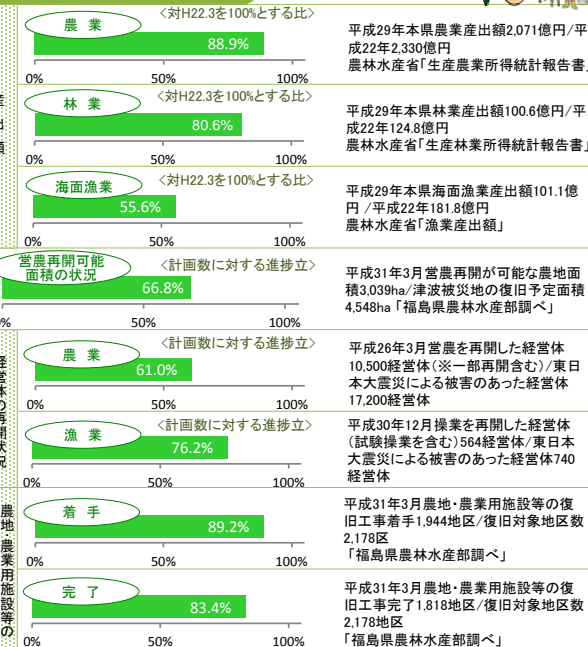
農 業
〈対H22.3を100%とする比〉
88.9%
0% 50% 100%

平成29年本県農業産出額2,071億円/平成22年2,330億円
農林水産省「生産農業所得統計報告書」

林 業
〈対H22.3を100%とする比〉
80.6%
0% 50% 100%

平成29年本県林業産出額100.6億円/平成22年124.8億円
農林水産省「生産林業所得統計報告書」

海面漁業
〈対H22.3を100%とする比〉
55.6%
0% 50% 100%

平成29年本県海面漁業産出額101.1億円 /平成22年181.8億円
農林水産省「漁業産出額」

営農再開可能面積の状況
〈計画数に対する進捗立〉
66.8%
0% 50% 100%

平成31年3月営農再開が可能な農地面積3,039ha/津波被災地の復旧予定面積4,548ha「福島県農林水産部調べ」

経営体の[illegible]況

農 業
〈計画数に対する進捗立〉
61.0%
0% 50% 100%

平成26年3月営農を再開した経営体10,500経営体(※一部再開含む)/東日本大震災による被害のあった経営体17,200経営体

漁 業
〈計画数に対する進捗立〉
76.2%
0% 50% 100%

平成30年12月操業を再開した経営体(試験操業を含む)564経営体/東日本大震災による被害のあった経営体740経営体

農地・農業用施設等の

着 手
89.2%
0% 50% 100%

平成31年3月農地・農業用施設等の復旧工事着手1,944地区/復旧対象地区数2,178区
「福島県農林水産部調べ」

完 了
83.4%
0% 50% 100%

平成31年3月農地・農業用施設等の復旧工事完了1,818地区/復旧対象地区数2,178地区
「福島県農林水産部調べ」